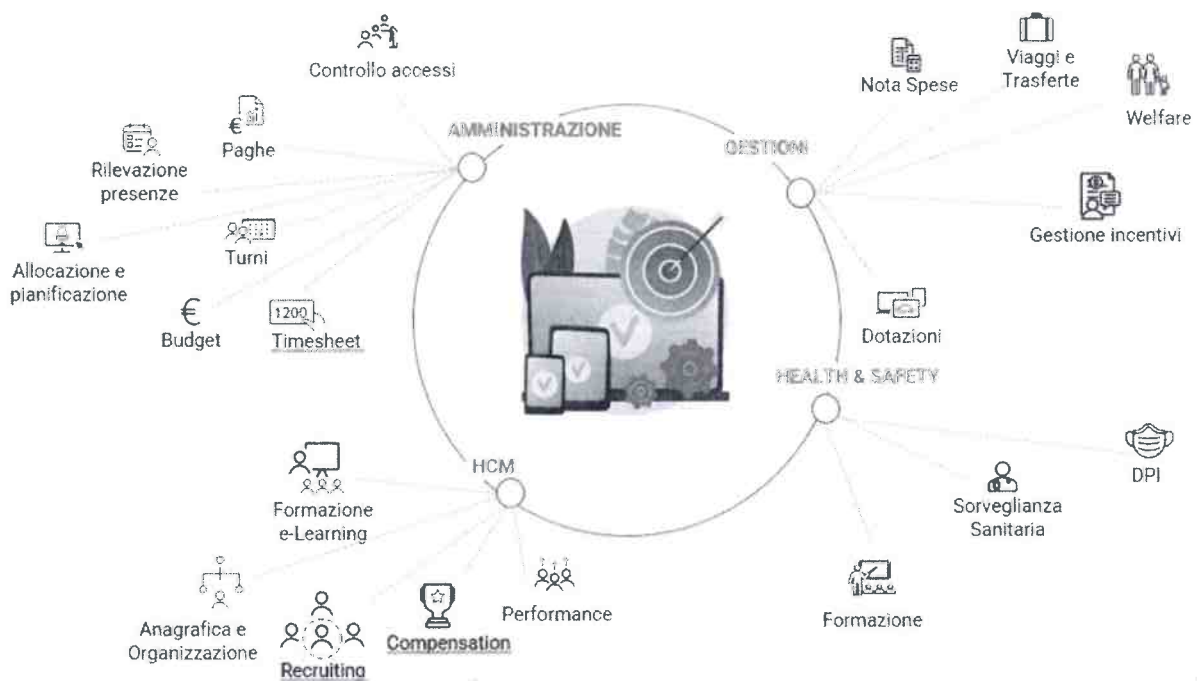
Controllo accessi

AMMINISTRAZIONE

Paghe

Rilevazione presenze

Turni

Allocazione e pianificazione

Budget

1200

Timesheet

Nota Spese

Viaggi e Trasferte

Welfare

GESTIONI

Gestione incentivi

Dotazioni

HEALTH & SAFETY

DPI

Sorveglianza Sanitaria

Formazione

HCM

Formazione e-Learning

Performance

Anagrafica e Organizzazione

Recruiting

Compensation